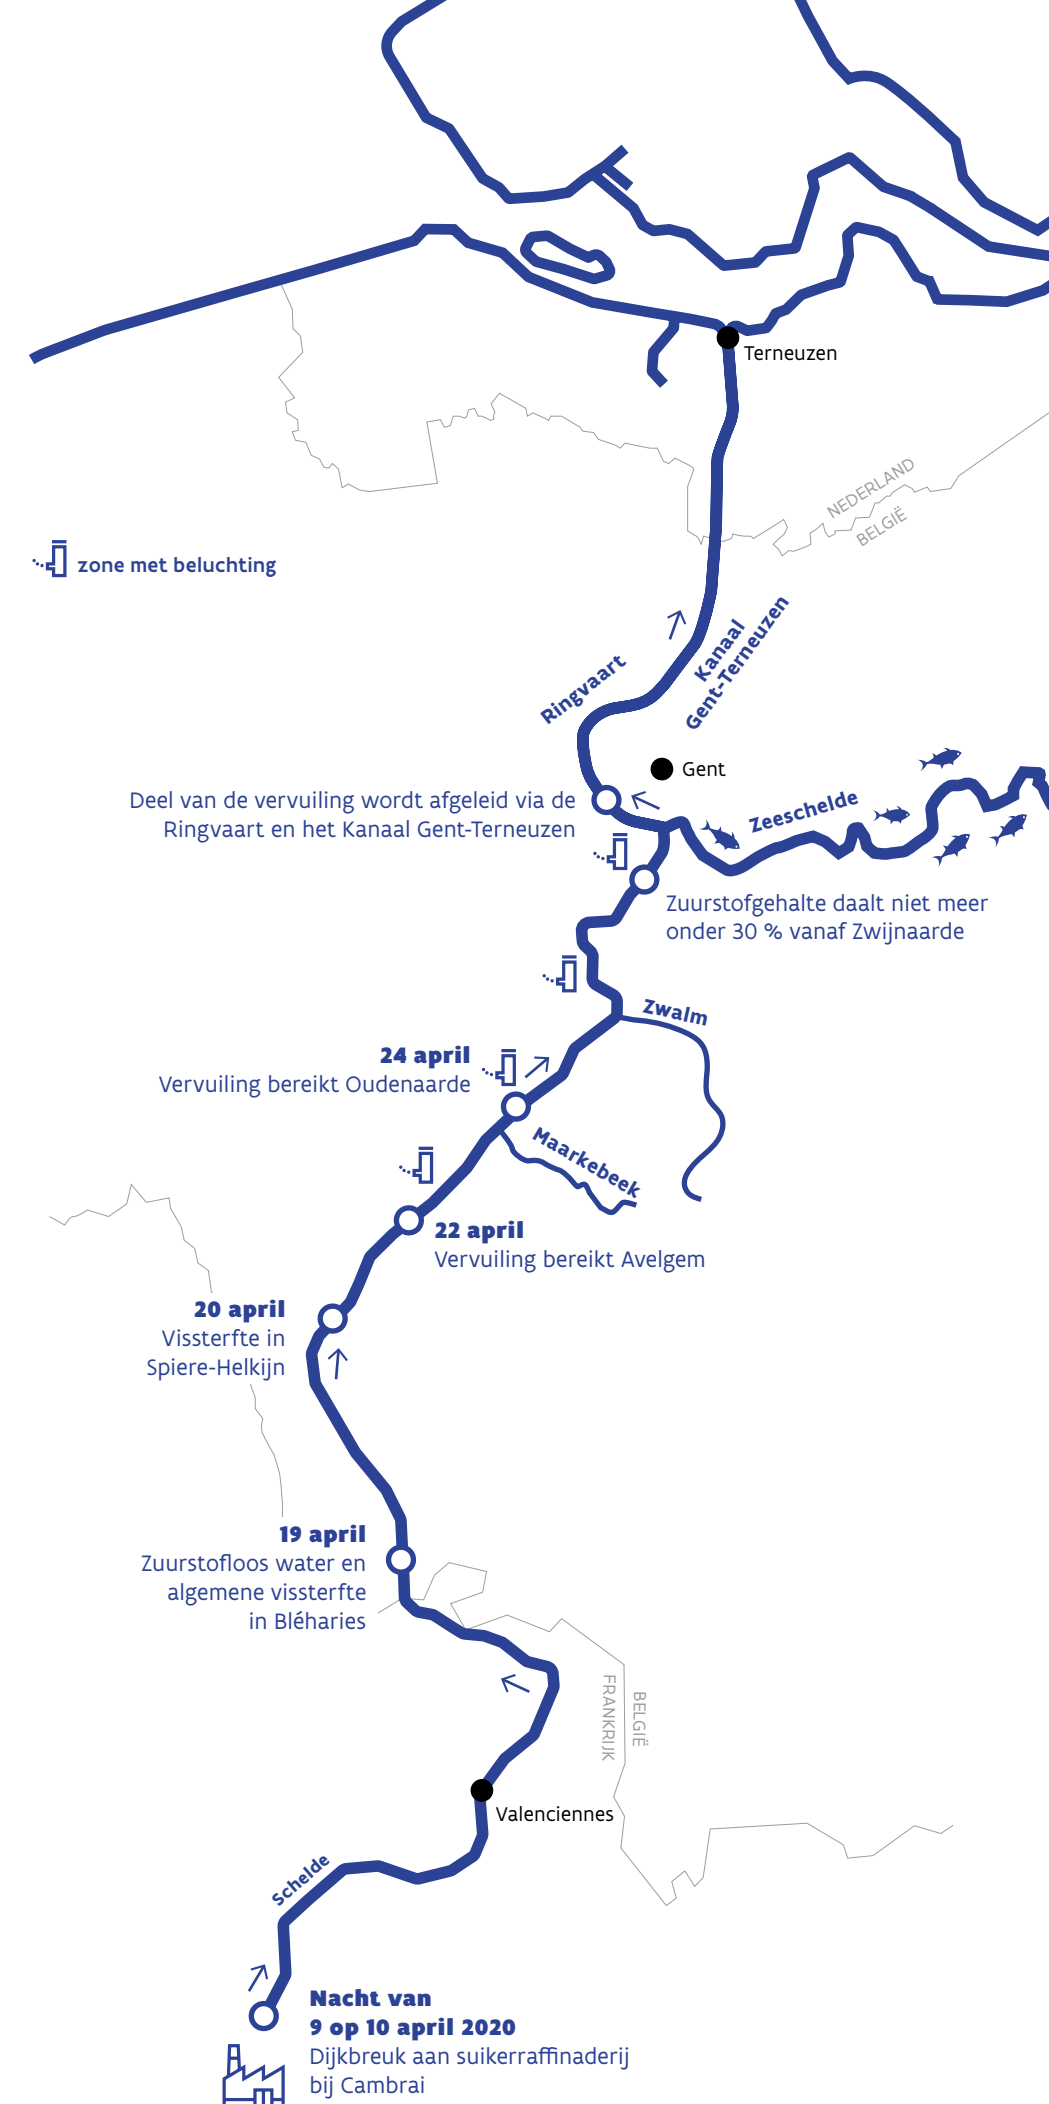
Terneuzen

NEDERLAND
BELGIË

zone met beluchting

Ringvaart

Kanaal Gent-Terneuzen

Gent

Deel van de vervuiling wordt afgeleid via de Ringvaart en het Kanaal Gent-Terneuzen

Zeeschelde

Zuurstofgehalte daalt niet meer onder 30 % vanaf Zwijnaarde

Zwalm

24 april
Vervuiling bereikt Oudenaarde

Maarkebeek

22 april
Vervuiling bereikt Avelgem

20 april
Vissterfte in Spiere-Helkijn

19 april
Zuurstofloos water en algemene vissterfte in Bléharies

FRANKRIJK
BELGIË

Valenciennes

Schelde

Nacht van
9 op 10 april 2020
Dijkbreuk aan suikerraffinaderij bij Cambrai